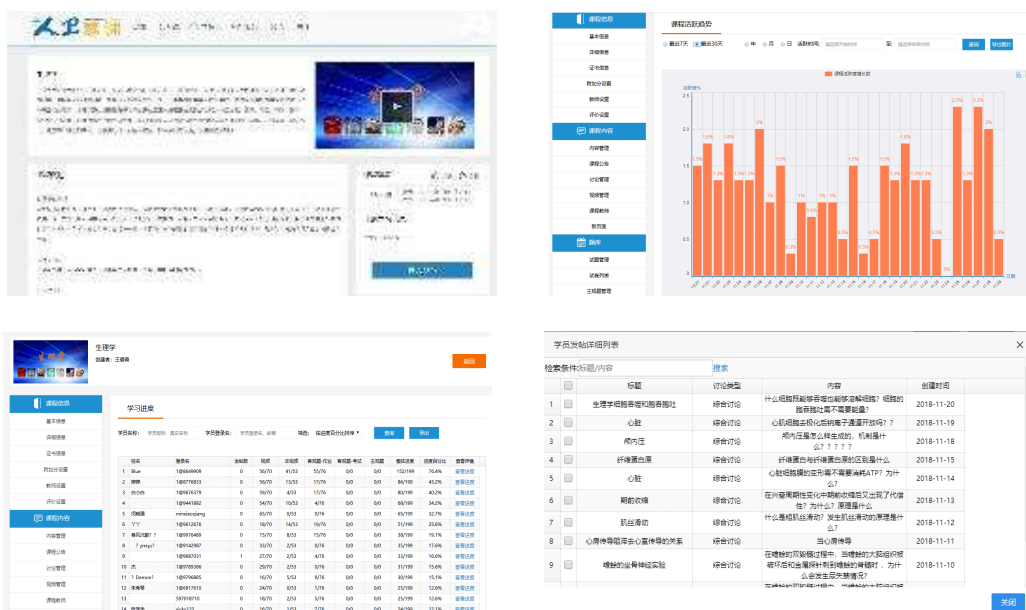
课程信息
基本信息
详细信息
证书信息
附加分设置
教师设置
评价设置
课程内容
内容管理
课程公告
讨论管理
视频管理
课程教师
教页面
题库
试题管理
试卷列表
主观题管理

课程活跃趋势

最近7天 最近30天 年 月 日 选择时间 至 提交 导出图片

课程活跃度变化

2.5
2
1.5
1
0.5
0

生理学
创建者：王晓青

课程信息
基本信息
详细信息
证书信息
附加分设置
教师设置
评价设置
课程内容
内容管理
课程公告
讨论管理
视频管理
课程教师

学习进度

学员发帖详细列表

检索条件 标题/内容 搜索

| | | 标题 | 讨论类型 | 内容 | 创建时间 |
|---|---|---|---|---|---|
| 1 | | 生理学细胞膜看细胞膜脂 | 综合讨论 | 什么细胞既能够吞噬也能够溶解细胞？细胞的膜吞噬需不需要能量？ | 2018-11-20 |
| 2 | | 心脏 | 综合讨论 | 心肌细胞去极化后钠离子通道开放吗？？ | 2018-11-19 |
| 3 | | 颅内压 | 综合讨论 | 颅内压是怎么样生成的、机制是什么？？？？？ | 2018-11-18 |
| 4 | | 纤维蛋白原 | 综合讨论 | 纤维蛋白与纤维蛋白原的区别是什么 | 2018-11-15 |
| 5 | | 心脏 | 综合讨论 | 心脏细胞膜的变形需不需要消耗ATP？为什么？ | 2018-11-14 |
| 6 | | 期前收缩 | 综合讨论 | 在兴奋周期性变化中期前收缩后又出现了代偿性？为什么？原理是什么 | 2018-11-13 |
| 7 | | 肌丝滑动 | 综合讨论 | 什么是粗肌丝滑动？发生肌丝滑动的原理是什么？ | 2018-11-12 |
| 8 | | 心房传导阻滞去心室传导的关系 | 综合讨论 | 当心房传导 | 2018-11-11 |
| 9 | | 喷射的尘骨神经实验 | 综合讨论 | 在蟾蜍的双脑螺旋过程中，当蟾蜍的大脑组织被破坏后和金属探针刺到蟾蜍的脊髓时，为什么会发生反关键情况？ | 2018-11-10 |

关闭